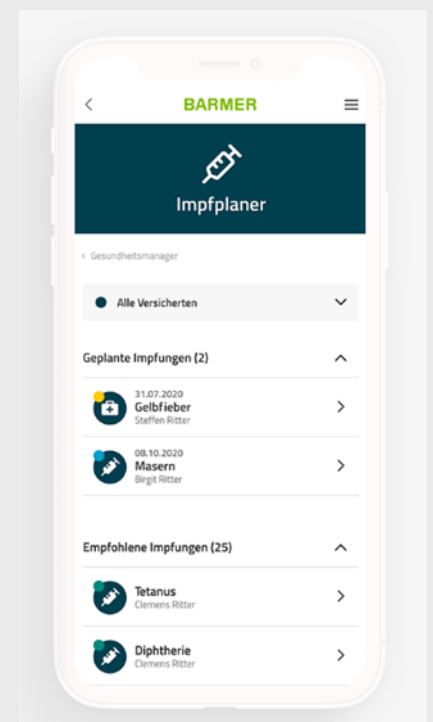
BARMER

Impfplaner

< Gesundheitsmanager

Alle Versicherten

Geplante Impfungen (2)

31.07.2020
Gelbfieber
Steffen Ritter

08.10.2020
Masern
Birgit Ritter

Empfohlene Impfungen (25)

Tetanus
Clemens Ritter

Diphtherie
Clemens Ritter